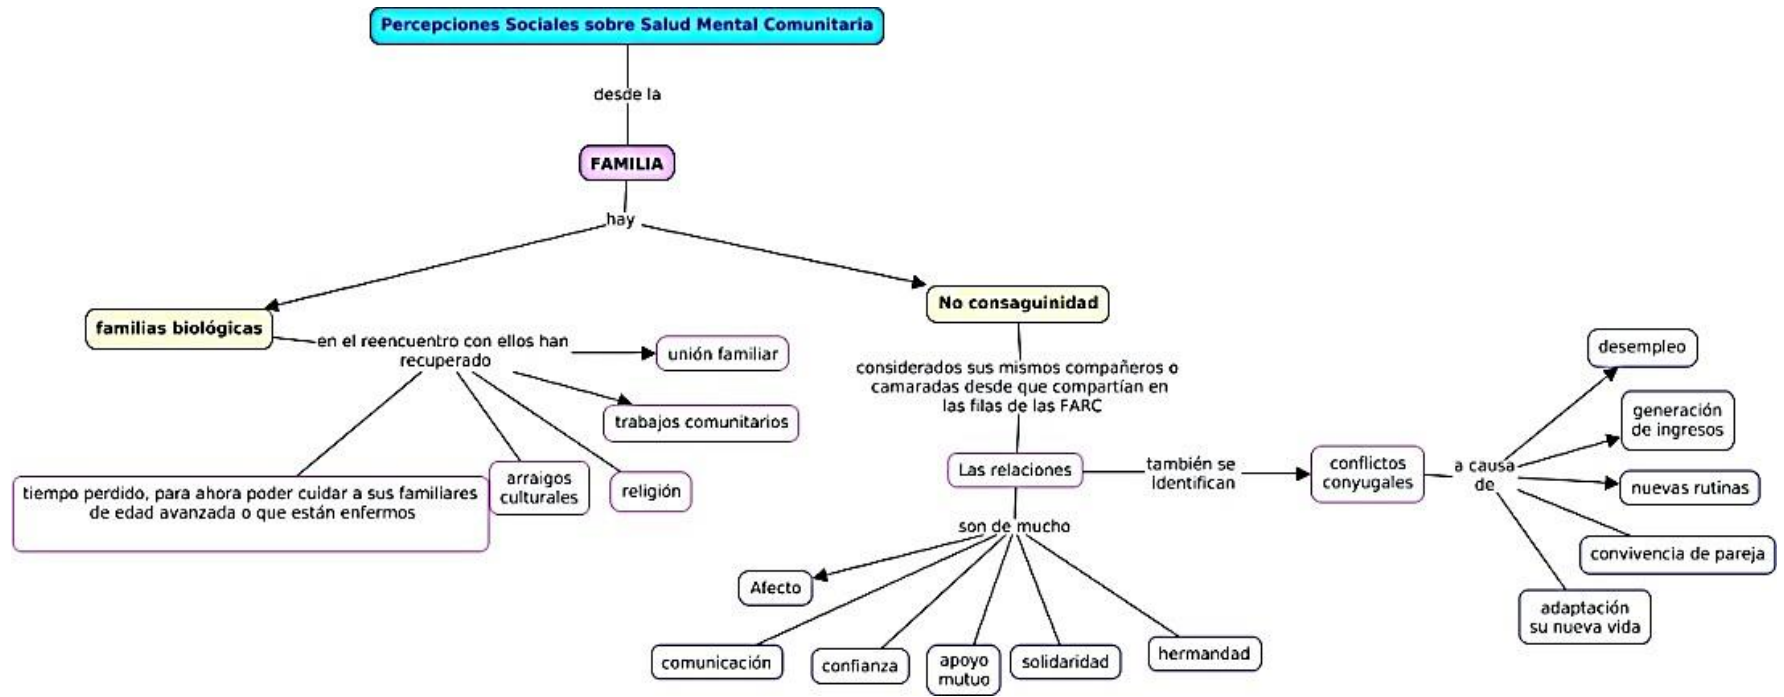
Percepciones Sociales sobre Salud Mental Comunitaria

desde la

FAMILIA

hay

familias biológicas

en el reencuentro con ellos han recuperado

unión familiar

trabajos comunitarios

religión

arraigos culturales

tiempo perdido, para ahora poder cuidar a sus familiares de edad avanzada o que están enfermos

No consaguinidad

considerados sus mismos compañeros o camaradas desde que compartían en las filas de las FARC

Las relaciones

también se identifican

conflictos conyugales

a causa de

desempleo

generación de ingresos

nuevas rutinas

convivencia de pareja

adaptación su nueva vida

son de mucho

Afecto

comunicación

confianza

apoyo mutuo

solidaridad

hermandad